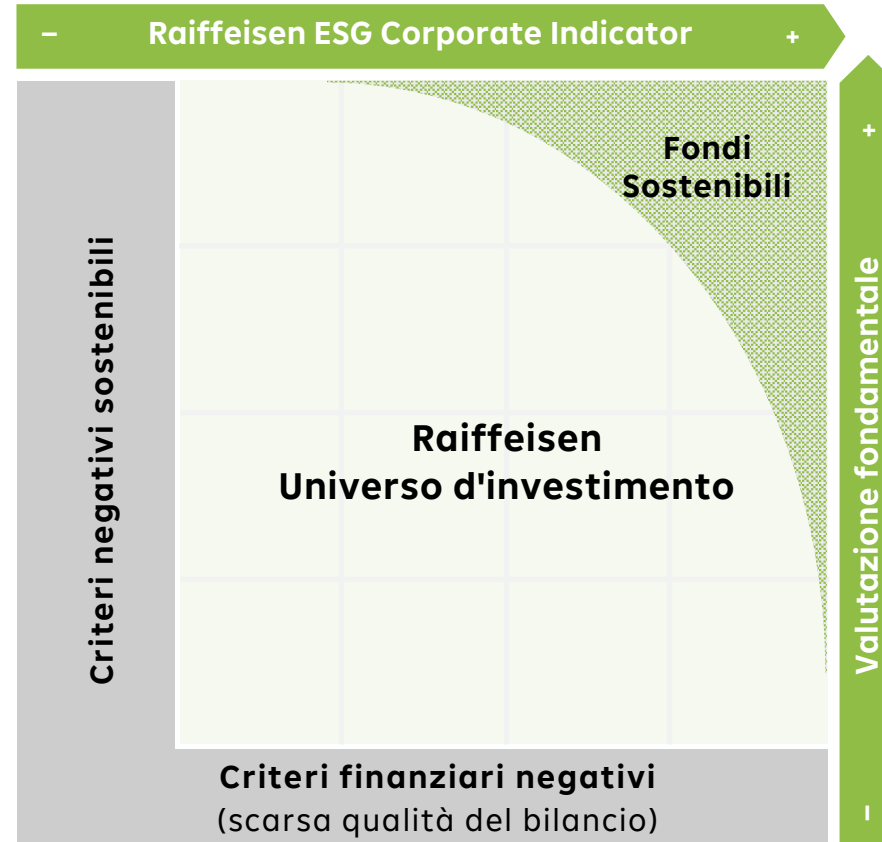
– Raiffeisen ESG Corporate Indicator +

Fondi Sostenibili

Criteri negativi sostenibili

Raiffeisen Universo d'investimento

+ Valutazione fondamentale –

Criteri finanziari negativi (scarsa qualità del bilancio)